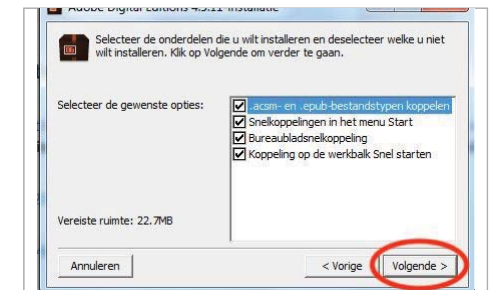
Adobe Digital Editions 4.5.11 Installatie

Selecteer de onderdelen die u wilt installeren en deselecteer welke u niet wilt installeren. Klik op Volgende om verder te gaan.

Selecteer de gewenste opties:

.acsm- en .epub-bestandstypen koppelen
Snelkoppelingen in het menu Start
Bureaubladsnelkoppeling
Koppeling op de werkbalk Snel starten

Vereiste ruimte: 22.7MB

Annuleren

< Vorige

Volgende >